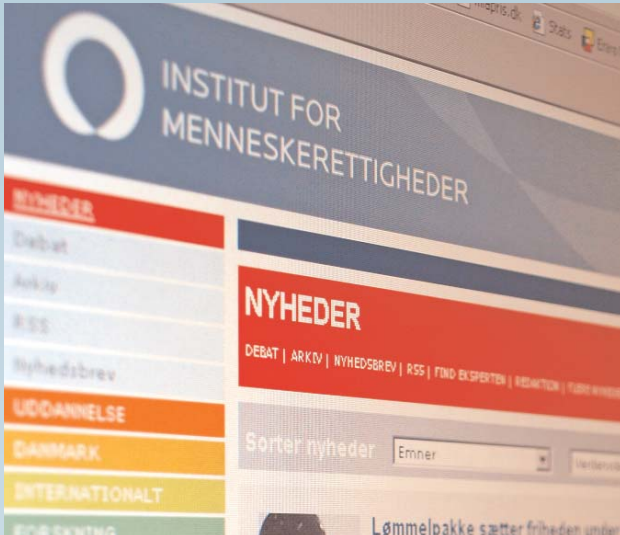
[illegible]pris.dk Stats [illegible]

INSTITUT FOR MENNESKERETTIGHEDER

NYHEDER
Debat
Arkiv
RSS
Nyhedsbrev
UDDANNELSE
DANMARK
INTERNATIONALT
FORSKNING

NYHEDER

DEBAT | ARKIV | NYHEDSBREV | RSS | FIND EKSPERTEN | REDAKTION | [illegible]

Sorter nyheder Emner

Lømmelpakke sætter friheden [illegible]